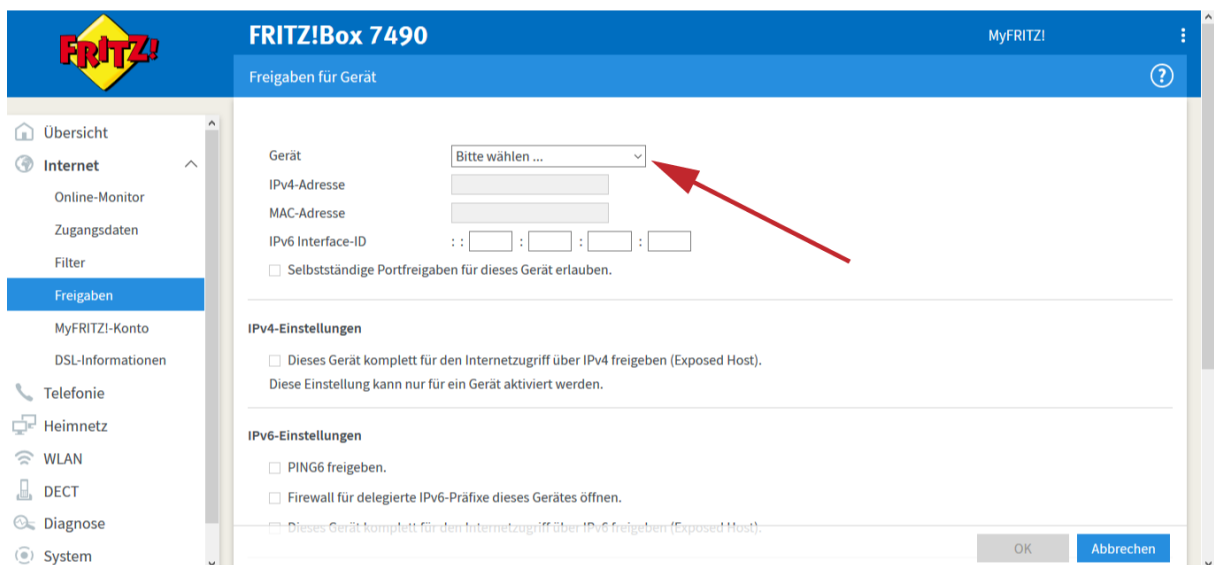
FRITZ!

FRITZ!Box 7490

MyFRITZ!

Freigaben für Gerät

?

Übersicht
Internet
Online-Monitor
Zugangsdaten
Filter
Freigaben
MyFRITZ!-Konto
DSL-Informationen
Telefonie
Heimnetz
WLAN
DECT
Diagnose
System

Gerät
Bitte wählen ...
IPv4-Adresse
MAC-Adresse
IPv6 Interface-ID
: : : : :

Selbstständige Portfreigaben für dieses Gerät erlauben.

IPv4-Einstellungen

Dieses Gerät komplett für den Internetzugriff über IPv4 freigeben (Exposed Host).
Diese Einstellung kann nur für ein Gerät aktiviert werden.

IPv6-Einstellungen

PING6 freigeben.

Firewall für delegierte IPv6-Präfixe dieses Gerätes öffnen.

Dieses Gerät komplett für den Internetzugriff über IPv6 freigeben (Exposed Host).

OK
Abbrechen